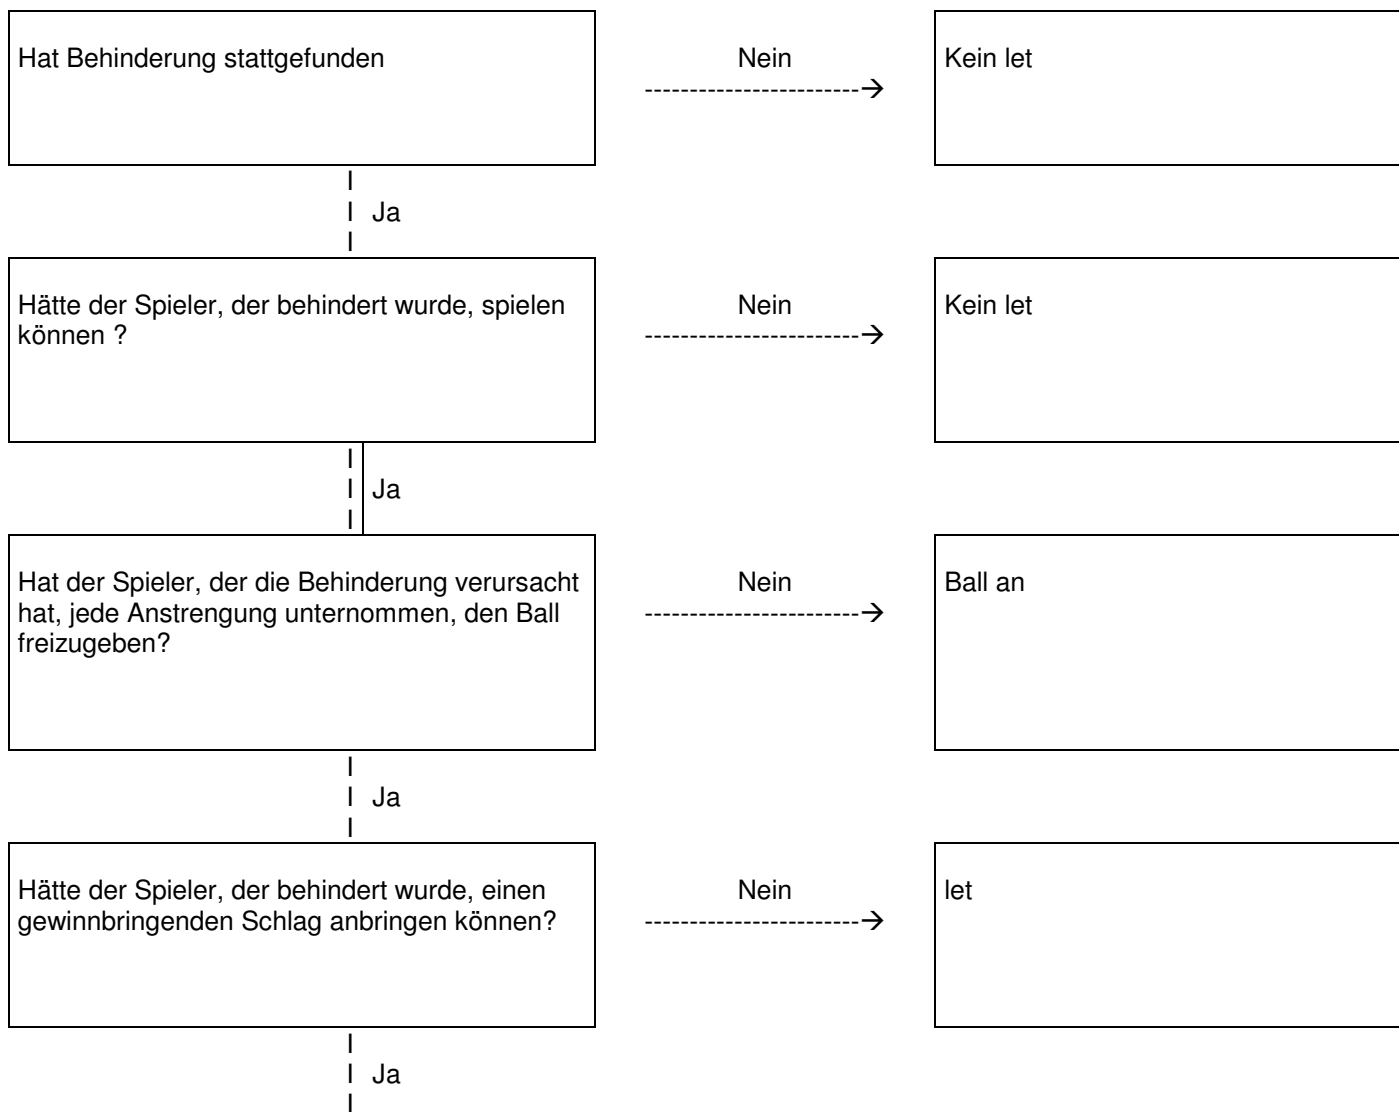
Hat Behinderung stattgefunden

Nein

Kein let

Ja

Hätte der Spieler, der behindert wurde, spielen können ?

Nein

Kein let

Ja

Hat der Spieler, der die Behinderung verursacht hat, jede Anstrengung unternommen, den Ball freizugeben?

Nein

Ball an

Ja

Hätte der Spieler, der behindert wurde, einen gewinnbringenden Schlag anbringen können?

Nein

let

Ja